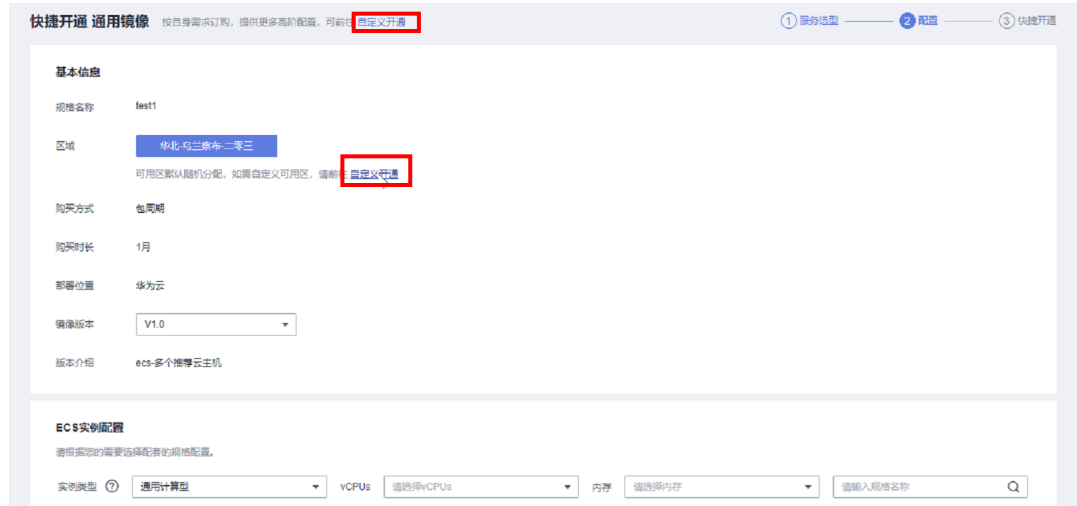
快捷开通 通用镜像 按自身需求订购，提供更多高阶配置，可前往 自定义开通

① 服务选型 ② 配置 ③ 快捷开通

基本信息

规格名称 test1

区域 华北-乌兰察布-二零三

可用区默认随机分配，如需自定义可用区，请前往 自定义开通

购买方式 包周期

购买时长 1月

部署位置 华为云

镜像版本 V1.0

版本介绍 ecs-多个推荐云主机

ECS实例配置

请根据您的需要选择配套的规格配置。

实例类型 通用计算型 vCPUs 请选择vCPUs 内存 请选择内存 请输入规格名称